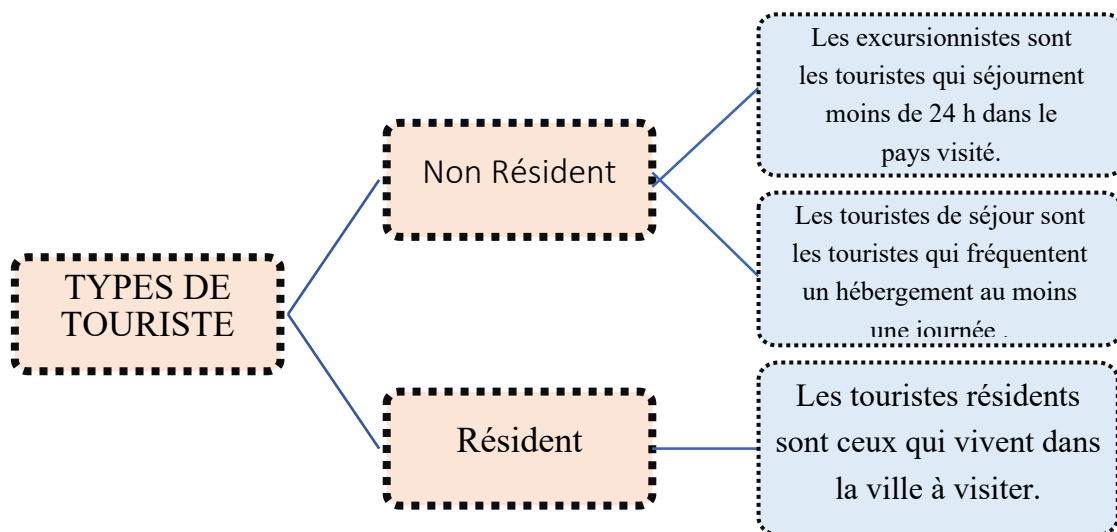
TYPES DE TOURISTE

Non Résident

Les excursionnistes sont les touristes qui séjournent moins de 24 h dans le pays visité.

Les touristes de séjour sont les touristes qui fréquentent un hébergement au moins une journée .

Résident

Les touristes résidents sont ceux qui vivent dans la ville à visiter.